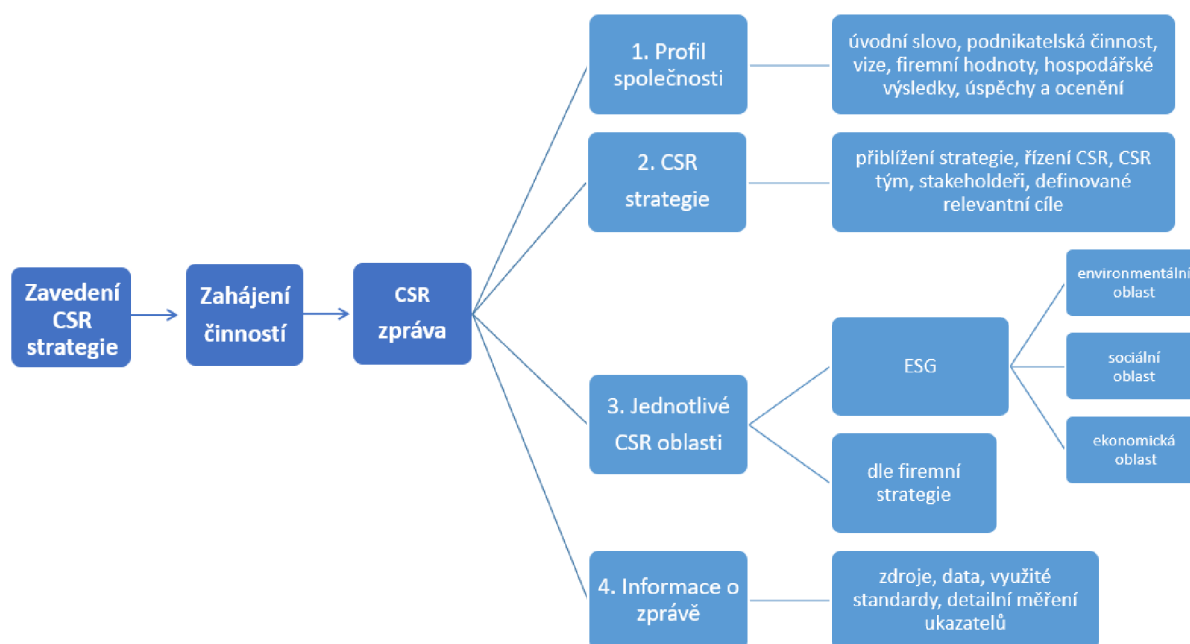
Zavedení CSR strategie

Zahájení činností

CSR zpráva

1. Profil společnosti

úvodní slovo, podnikatelská činnost, vize, firemní hodnoty, hospodářské výsledky, úspěchy a ocenění

2. CSR strategie

přiblížení strategie, řízení CSR, CSR tým, stakeholdeři, definované relevantní cíle

3. Jednotlivé CSR oblasti

ESG

environmentální oblast

sociální oblast

ekonomická oblast

dle firemní strategie

4. Informace o zprávě

zdroje, data, využité standardy, detailní měření ukazatelů